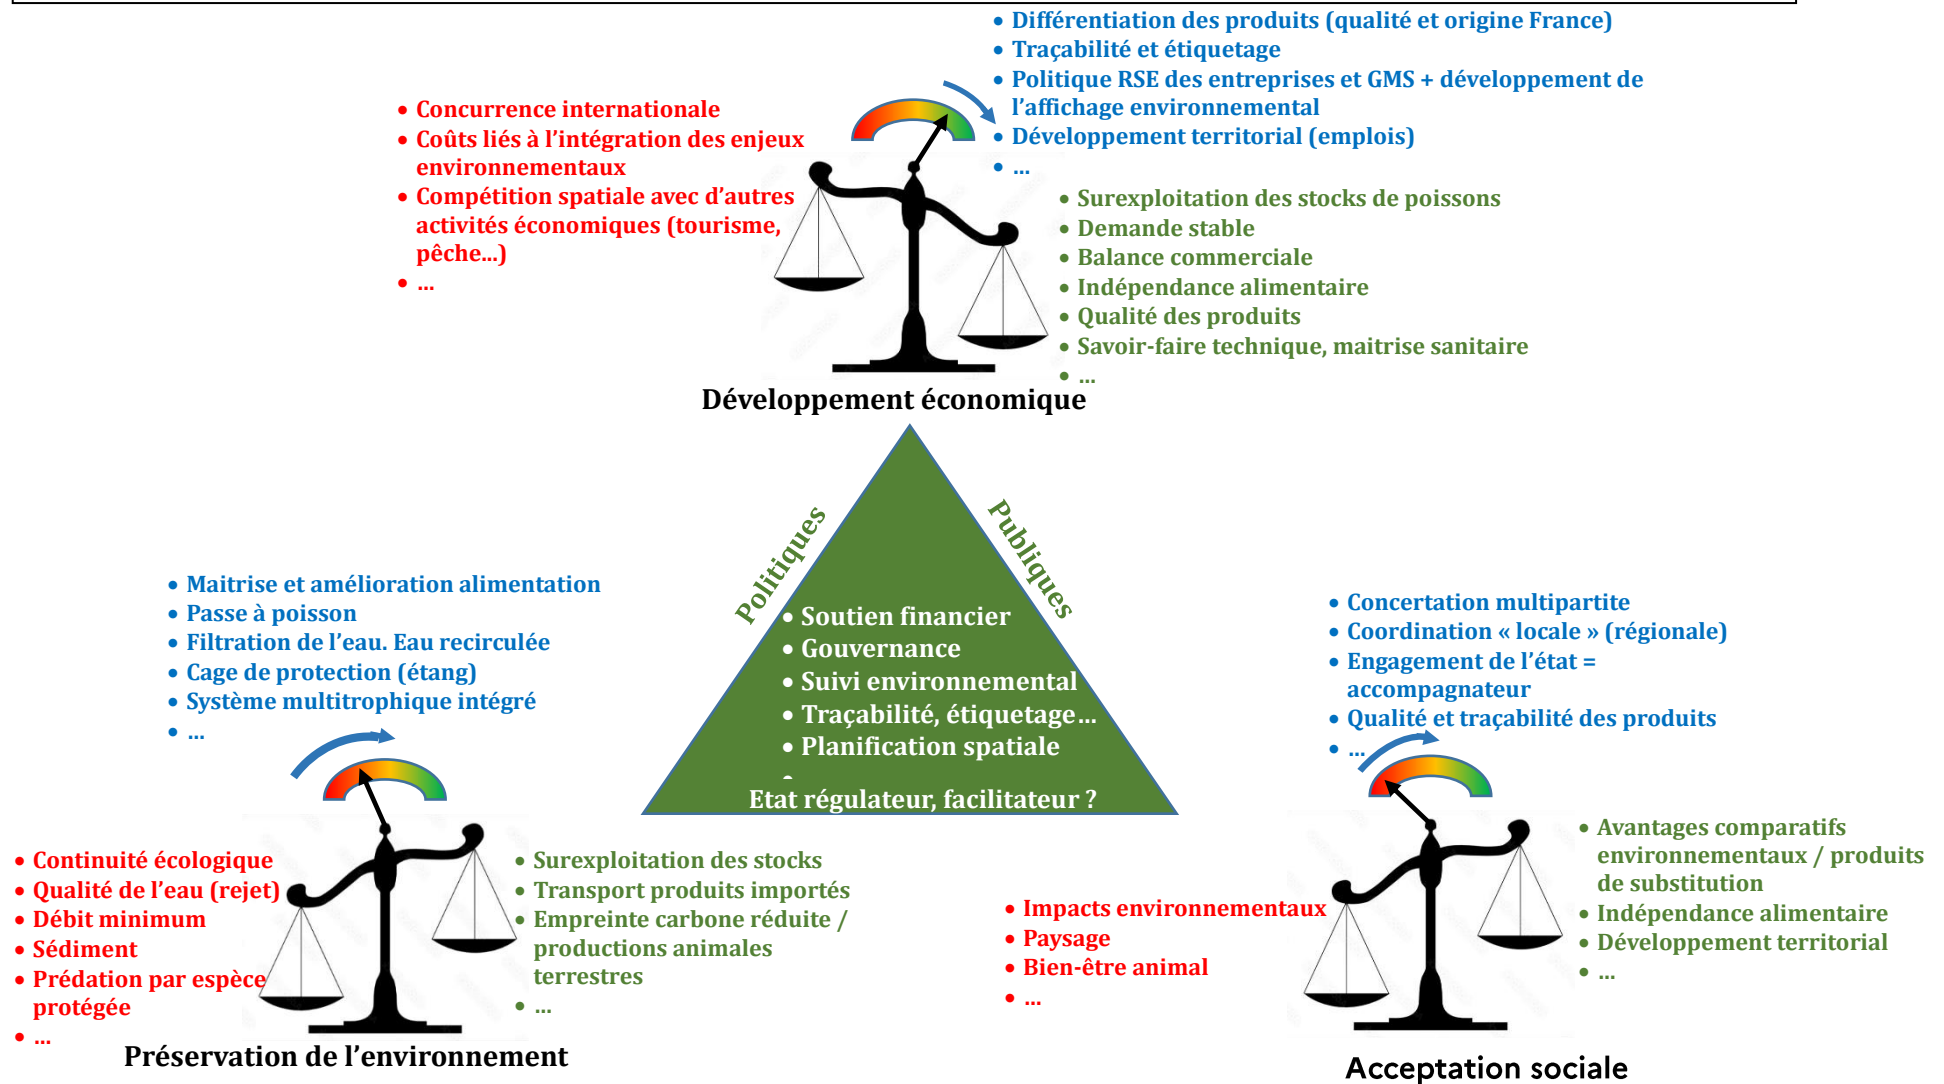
• Différentiation des produits (qualité et origine France)
• Traçabilité et étiquetage
• Politique RSE des entreprises et GMS + développement de l'affichage environnemental
• Développement territorial (emplois)
• ...

• Concurrence internationale
• Coûts liés à l'intégration des enjeux environnementaux
• Compétition spatiale avec d'autres activités économiques (tourisme, pêche...)
• ...

• Surexploitation des stocks de poissons
• Demande stable
• Balance commerciale
• Indépendance alimentaire
• Qualité des produits
• Savoir-faire technique, maitrise sanitaire
• ...

Développement économique

Politiques Publiques

• Soutien financier
• Gouvernance
• Suivi environnemental
• Traçabilité, étiquetage...
• Planification spatiale

Etat régulateur, facilitateur ?

• Maitrise et amélioration alimentation
• Passe à poisson
• Filtration de l'eau. Eau recirculée
• Cage de protection (étang)
• Système multitrophique intégré
• ...

• Concertation multipartite
• Coordination « locale » (régionale)
• Engagement de l'état = accompagnateur
• Qualité et traçabilité des produits
• ...

• Continuité écologique
• Qualité de l'eau (rejet)
• Débit minimum
• Sédiment
• Prédation par espèce protégée
• ...

• Surexploitation des stocks
• Transport produits importés
• Empreinte carbone réduite / productions animales terrestres
• ...

Préservation de l'environnement

• Impacts environnementaux
• Paysage
• Bien-être animal
• ...

• Avantages comparatifs environnementaux / produits de substitution
• Indépendance alimentaire
• Développement territorial
• ...

Acceptation sociale